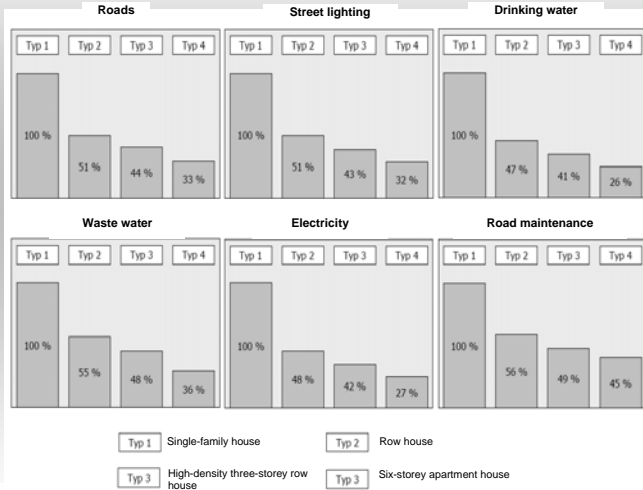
Roads

Typ 1 Typ 2 Typ 3 Typ 4

100 %
51 %
44 %
33 %

Street lighting

Typ 1 Typ 2 Typ 3 Typ 4

100 %
51 %
43 %
32 %

Drinking water

Typ 1 Typ 2 Typ 3 Typ 4

100 %
47 %
41 %
26 %

Waste water

Typ 1 Typ 2 Typ 3 Typ 4

100 %
55 %
48 %
36 %

Electricity

Typ 1 Typ 2 Typ 3 Typ 4

100 %
48 %
42 %
27 %

Road maintenance

Typ 1 Typ 2 Typ 3 Typ 4

100 %
56 %
49 %
45 %

Typ 1 Single-family house

Typ 2 Row house

Typ 3 High-density three-storey row house

Typ 3 Six-storey apartment house